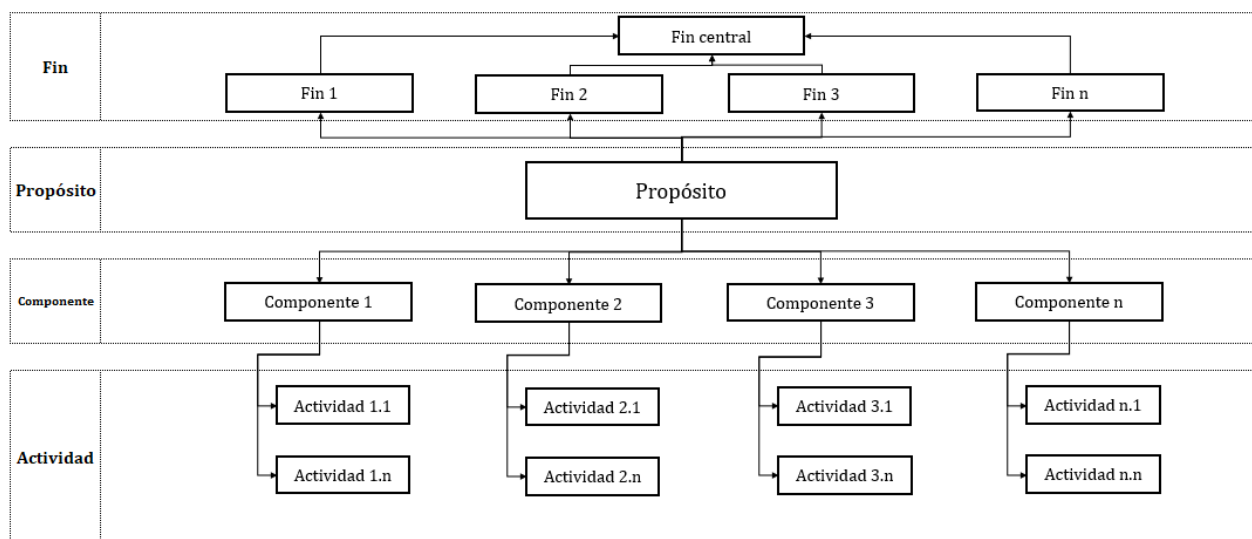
Fin

Fin central

Fin 1

Fin 2

Fin 3

Fin n

Propósito

Propósito

Componente

Componente 1

Componente 2

Componente 3

Componente n

Actividad

Actividad 1.1

Actividad 1.n

Actividad 2.1

Actividad 2.n

Actividad 3.1

Actividad 3.n

Actividad n.1

Actividad n.n